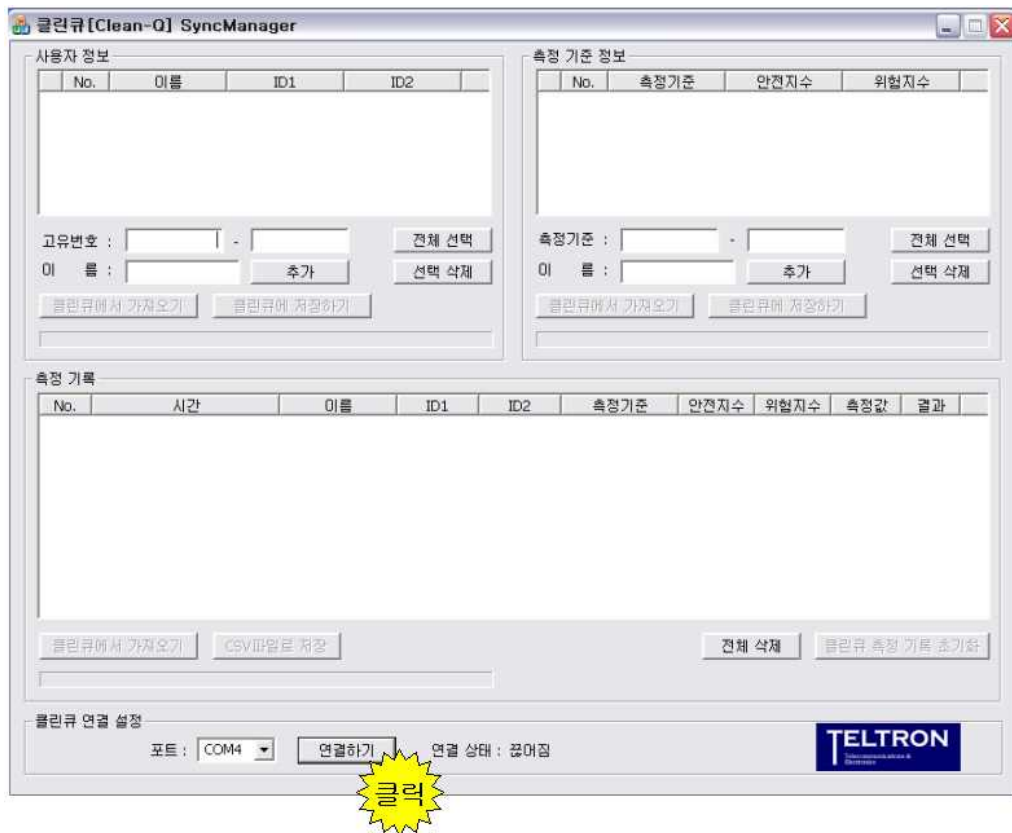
클린큐[Clean-Q] SyncManager

사용자 정보

| No. | 이름 | ID1 | ID2 |
|---|---|---|---|

고유번호 : -
전체 선택
이 름 :
추가
선택 삭제
클린큐에서 가져오기
클린큐에 저장하기

측정 기준 정보

| No. | 측정기준 | 안전지수 | 위험지수 |
|---|---|---|---|

측정기준 : -
전체 선택
이 름 :
추가
선택 삭제
클린큐에서 가져오기
클린큐에 저장하기

측정 기록

| No. | 시간 | 이름 | ID1 | ID2 | 측정기준 | 안전지수 | 위험지수 | 측정값 | 결과 |
|---|---|---|---|---|---|---|---|---|---|

클린큐에서 가져오기
CSV파일로 저장
전체 삭제
클린큐 측정 기록 초기화

클린큐 연결 설정

포트 : COM4
연결하기
연결 상태 : 끊어짐

TELTRON

클릭